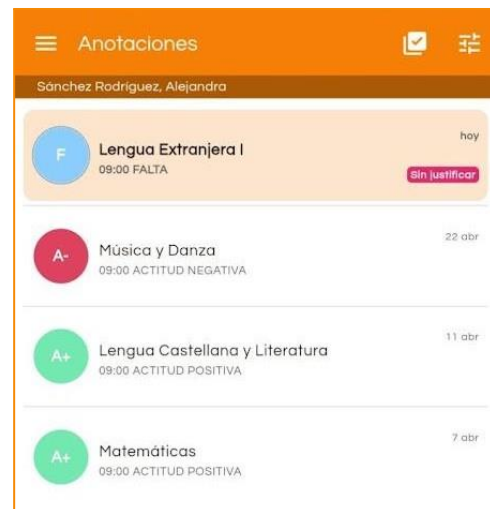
Anotaciones

Sánchez Rodríguez, Alejandra

F
Lengua Extranjera I
09:00 FALTA
hoy
Sin justificar

A-
Música y Danza
09:00 ACTITUD NEGATIVA
22 abr

A+
Lengua Castellana y Literatura
09:00 ACTITUD POSITIVA
11 abr

A+
Matemáticas
09:00 ACTITUD POSITIVA
7 abr